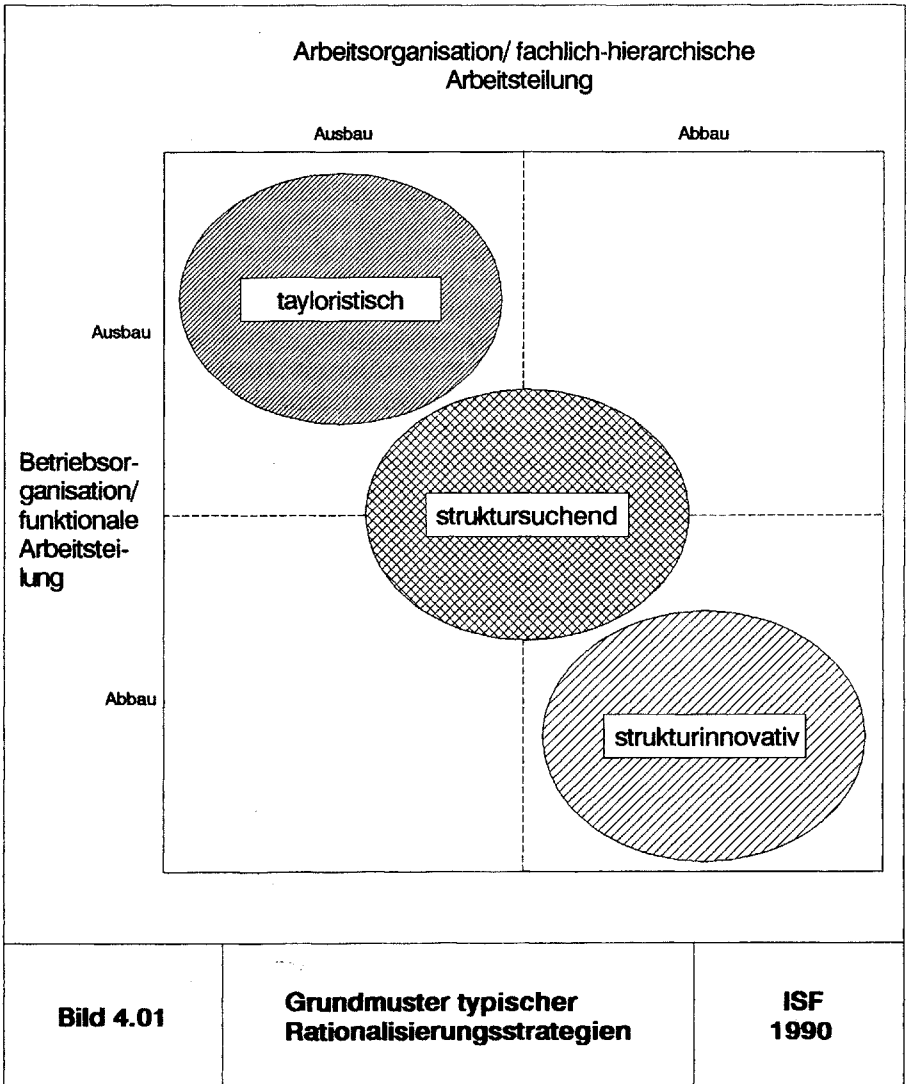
Arbeitsorganisation/ fachlich-hierarchische Arbeitsteilung

Ausbau

Abbau

Ausbau

Betriebsorganisation/ funktionale Arbeitsteilung

Abbau

tayloristisch

struktursuchend

strukturinnovativ

| Bild 4.01 | Grundmuster typischer Rationalisierungsstrategien | ISF 1990 |
|---|---|---|